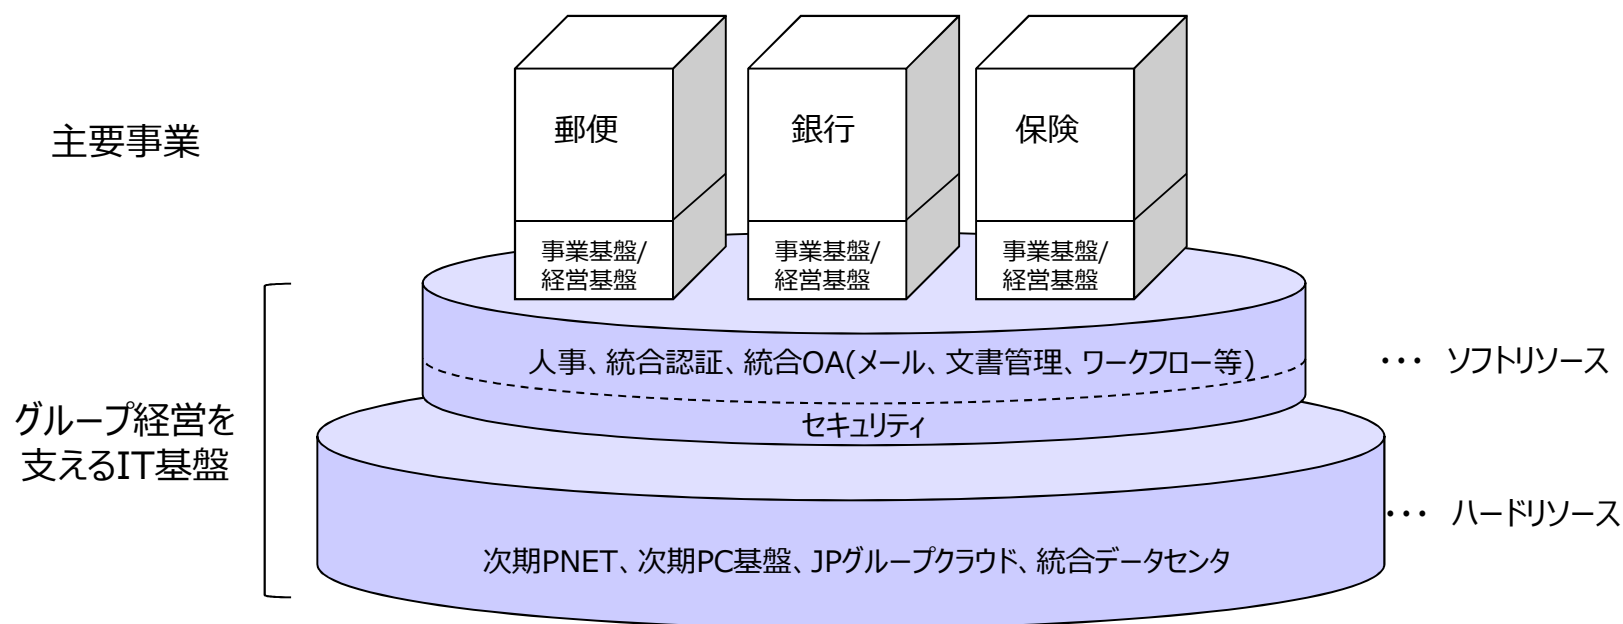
主要事業

郵便

事業基盤/
経営基盤

銀行

事業基盤/
経営基盤

保険

事業基盤/
経営基盤

グループ経営を
支えるIT基盤

人事、統合認証、統合OA(メール、文書管理、ワークフロー等)

・・・ ソフトリソース

セキュリティ

・・・ ハードリソース

次期PNET、次期PC基盤、JPグループクラウド、統合データセンタ